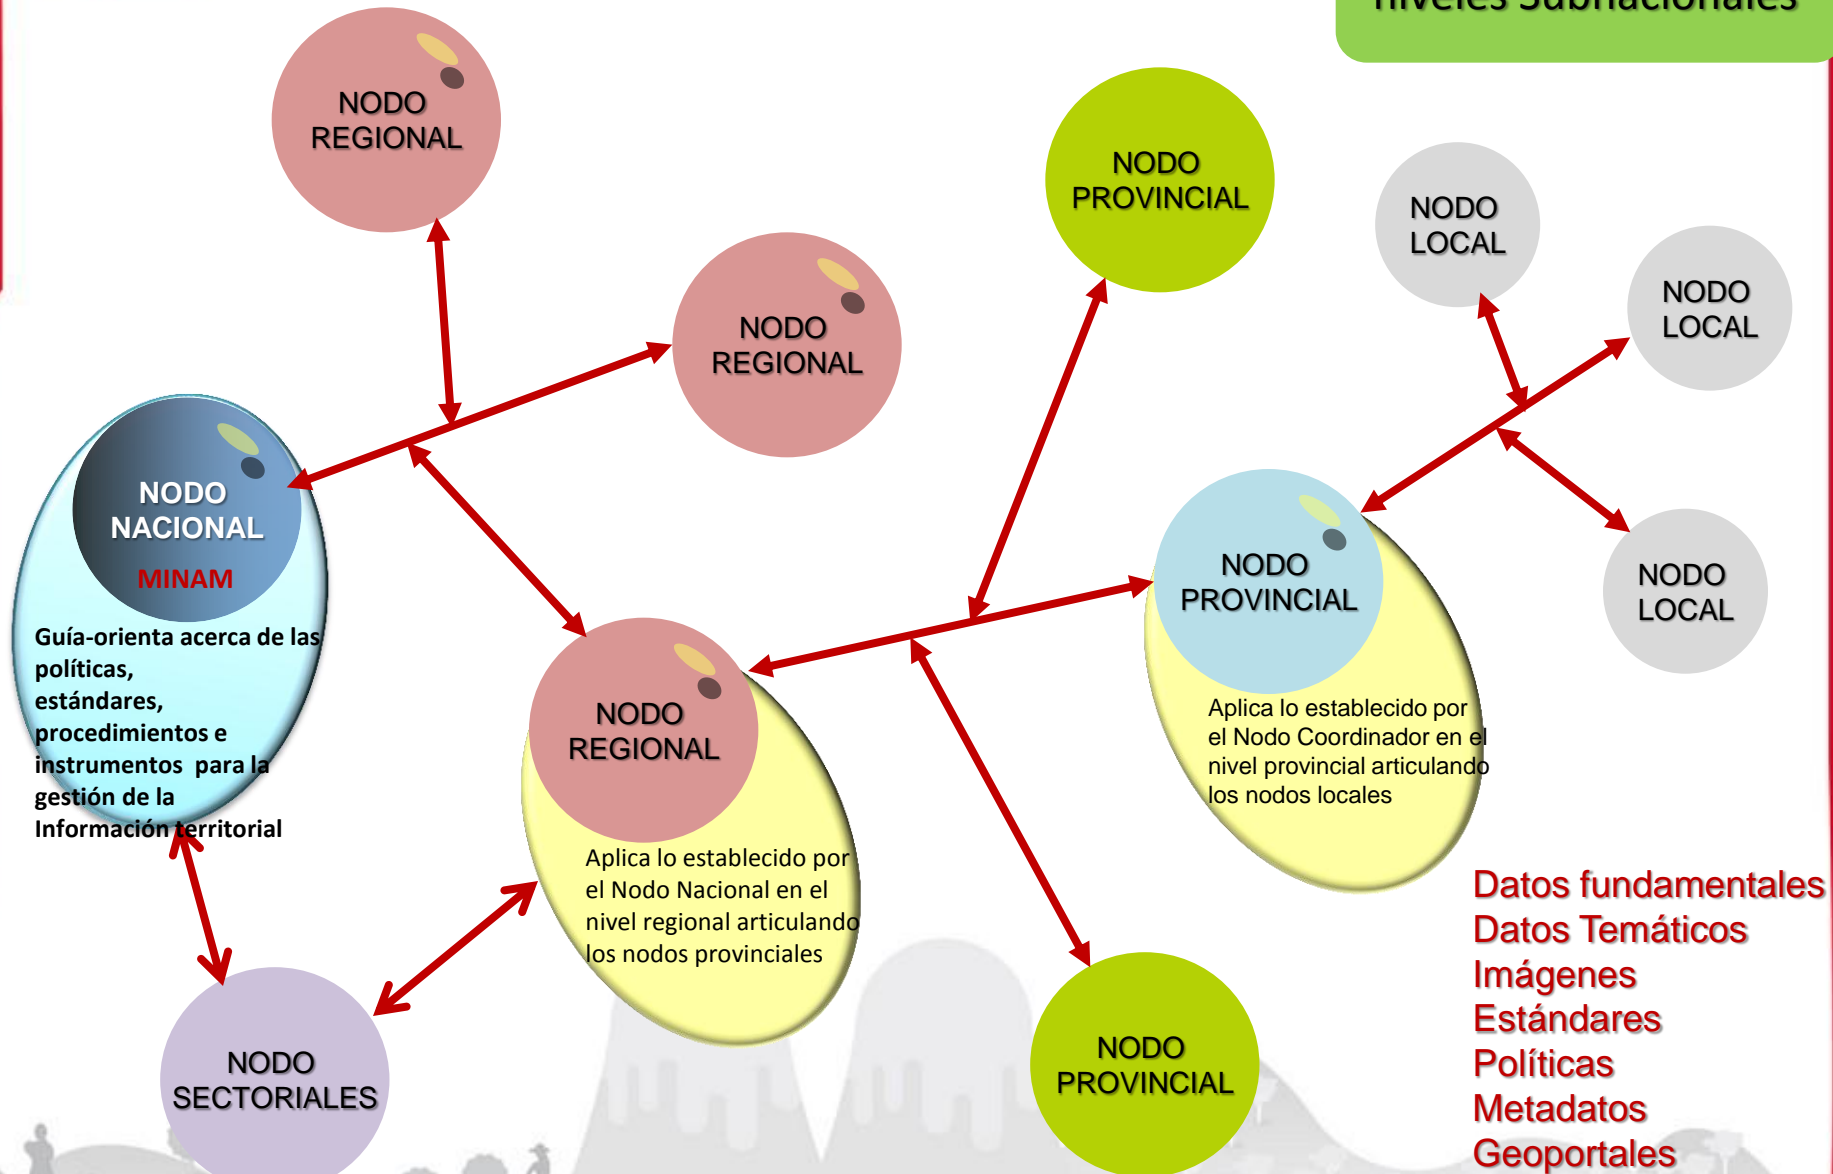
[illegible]

NODO REGIONAL

NODO PROVINCIAL

NODO LOCAL

NODO LOCAL

NODO REGIONAL

NODO NACIONAL

MINAM

Guía-orienta acerca de las políticas, estándares, procedimientos e instrumentos para la gestión de la Información territorial

NODO PROVINCIAL

NODO LOCAL

Aplica lo establecido por el Nodo Coordinador en el nivel provincial articulando los nodos locales

NODO REGIONAL

Aplica lo establecido por el Nodo Nacional en el nivel regional articulando los nodos provinciales

Datos fundamentales
Datos Temáticos
Imágenes
Estándares
Políticas
Metadatos
Geoportales

NODO SECTORIALES

NODO PROVINCIAL